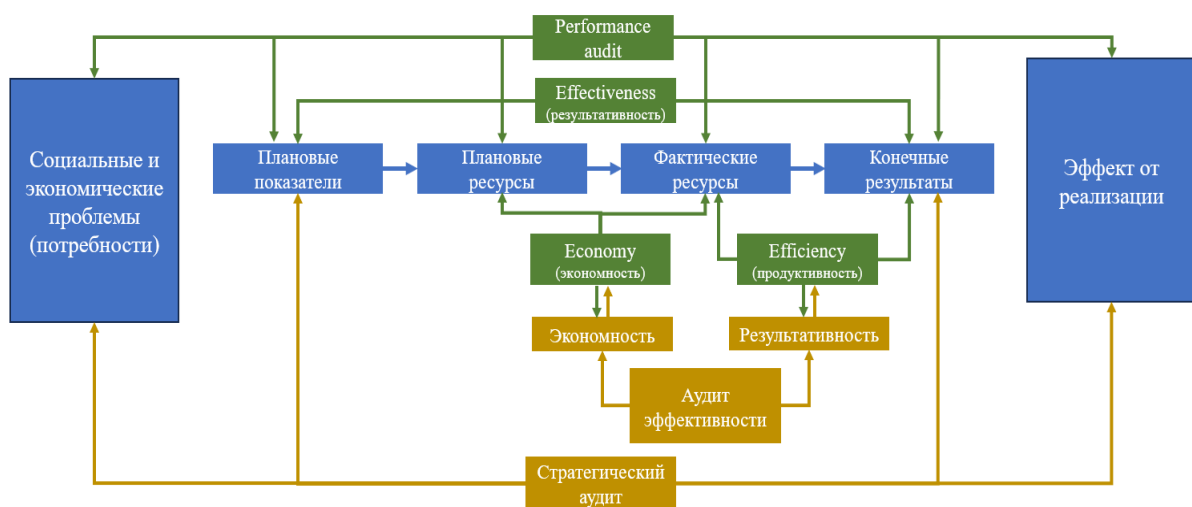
Performance audit

Effectiveness
(результативность)

Социальные и экономические проблемы (потребности)

Плановые показатели

Плановые ресурсы

Фактические ресурсы

Конечные результаты

Эффект от реализации

Economy
(экономность)

Efficiency
(продуктивность)

Экономность

Результативность

Аудит эффективности

Стратегический аудит